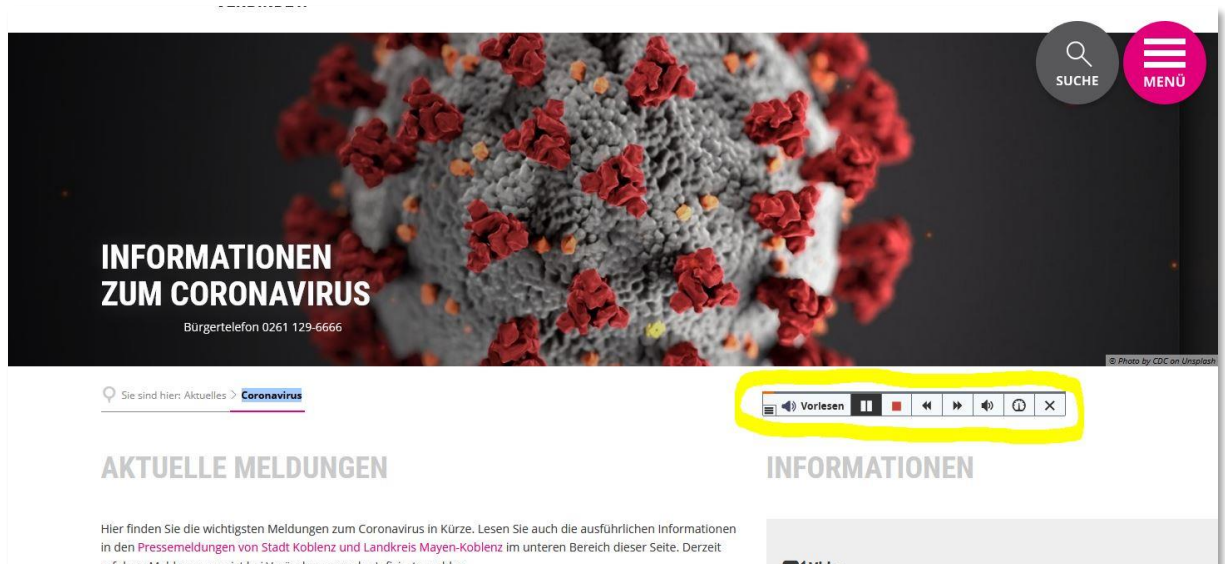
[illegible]

SUCHE

MENÜ

INFORMATIONEN
ZUM CORONAVIRUS

Bürgertelefon 0261 129-6666

© Photo by CDC on Unsplash

Sie sind hier: Aktuelles > Coronavirus

Vorlesen

AKTUELLE MELDUNGEN

INFORMATIONEN

Hier finden Sie die wichtigsten Meldungen zum Coronavirus in Kürze. Lesen Sie auch die ausführlichen Informationen in den Pressemeldungen von Stadt Koblenz und Landkreis Mayen-Koblenz im unteren Bereich dieser Seite. Derzeit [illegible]